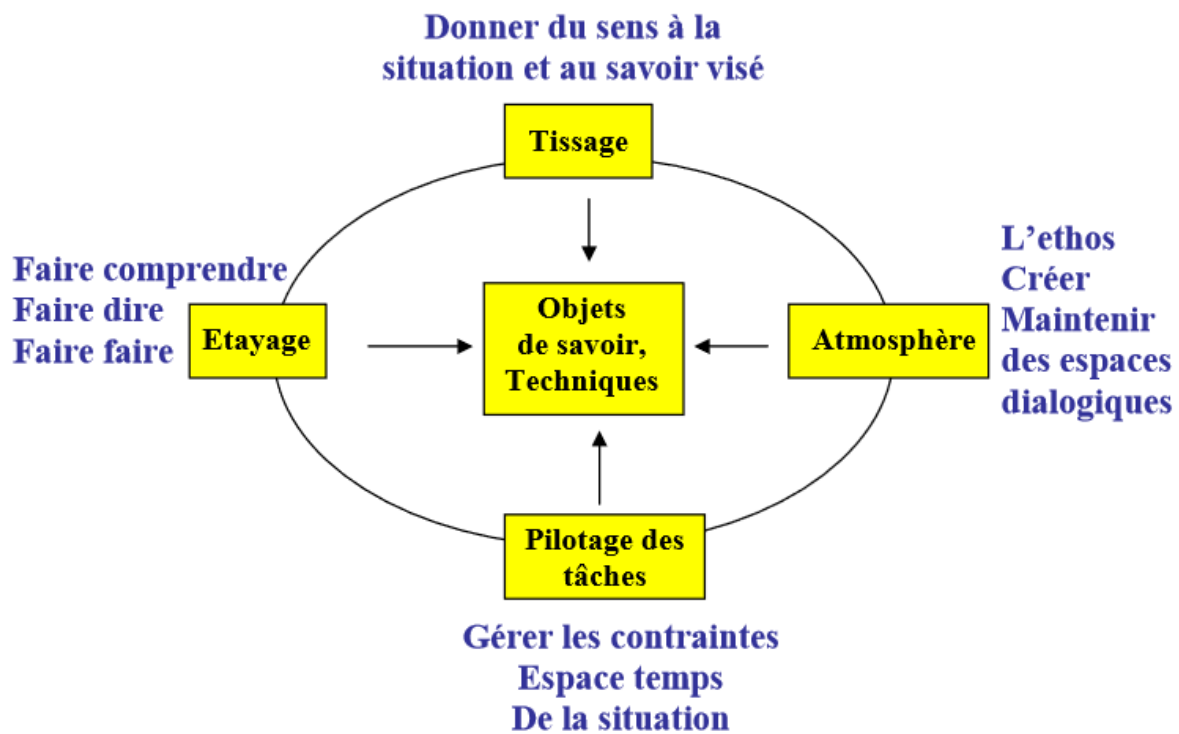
Donner du sens à la situation et au savoir visé

Tissage

Faire comprendre
Faire dire
Faire faire

Etayage

Objets de savoir, Techniques

Atmosphère

L'ethos
Créer
Maintenir des espaces dialogiques

Pilotage des tâches

Gérer les contraintes
Espace temps
De la situation